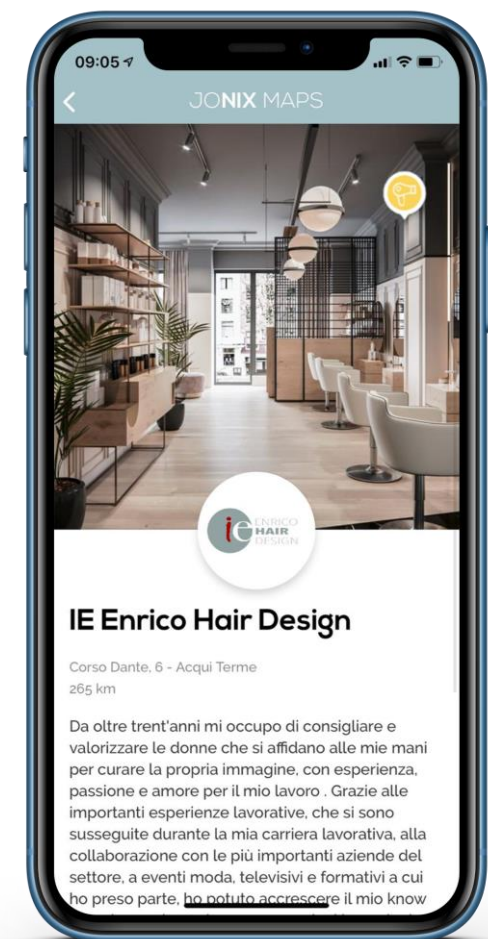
09:05

JONIX MAPS

ie ENRICO HAIR DESIGN

IE Enrico Hair Design

Corso Dante, 6 - Acqui Terme
265 km

Da oltre trent'anni mi occupo di consigliare e valorizzare le donne che si affidano alle mie mani per curare la propria immagine, con esperienza, passione e amore per il mio lavoro . Grazie alle importanti esperienze lavorative, che si sono susseguite durante la mia carriera lavorativa, alla collaborazione con le più importanti aziende del settore, a eventi moda, televisivi e formativi a cui ho preso parte, ho potuto accrescere il mio know